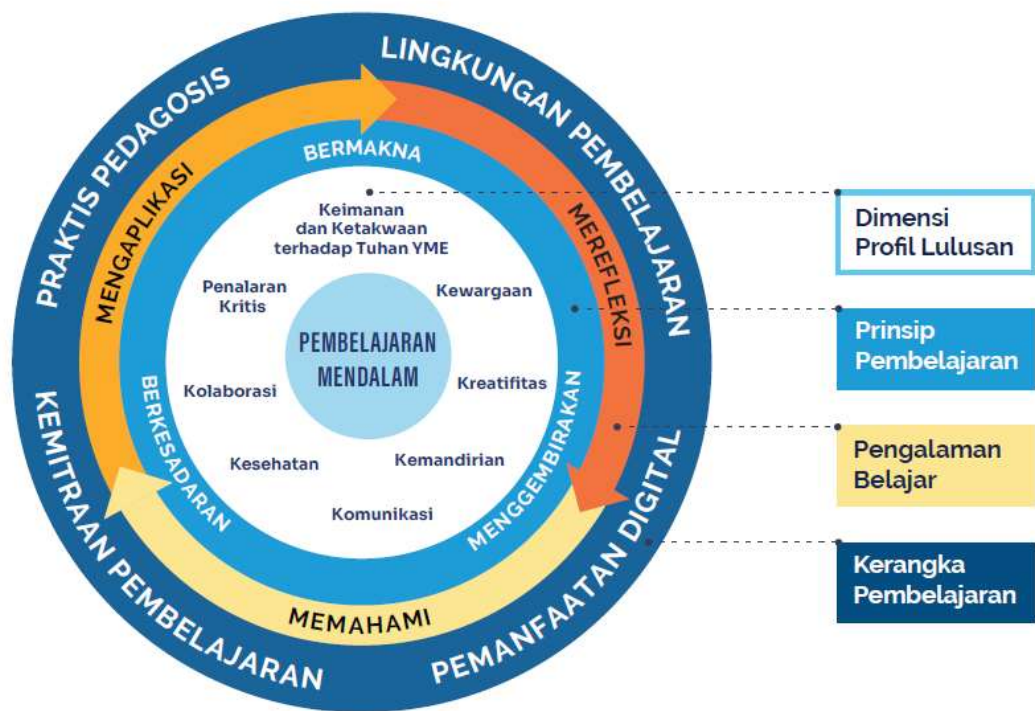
PRAKTIS PEDAGOSIS

LINGKUNGAN PEMBELAJARAN

KEMITRAAN PEMBELAJARAN

PEMANFAATAN DIGITAL

MENGAPLIKASI

MEREFLEKSI

MEMAHAMI

BERMAKNA

BERKESADARAN

MENGGEMBIRAKAN

Keimanan dan Ketakwaan terhadap Tuhan YME

Penalaran Kritis

Kewargaan

PEMBELAJARAN MENDALAM

Kolaborasi

Kreatifitas

Kesehatan

Kemandirian

Komunikasi

Dimensi Profil Lulusan

Prinsip Pembelajaran

Pengalaman Belajar

Kerangka Pembelajaran